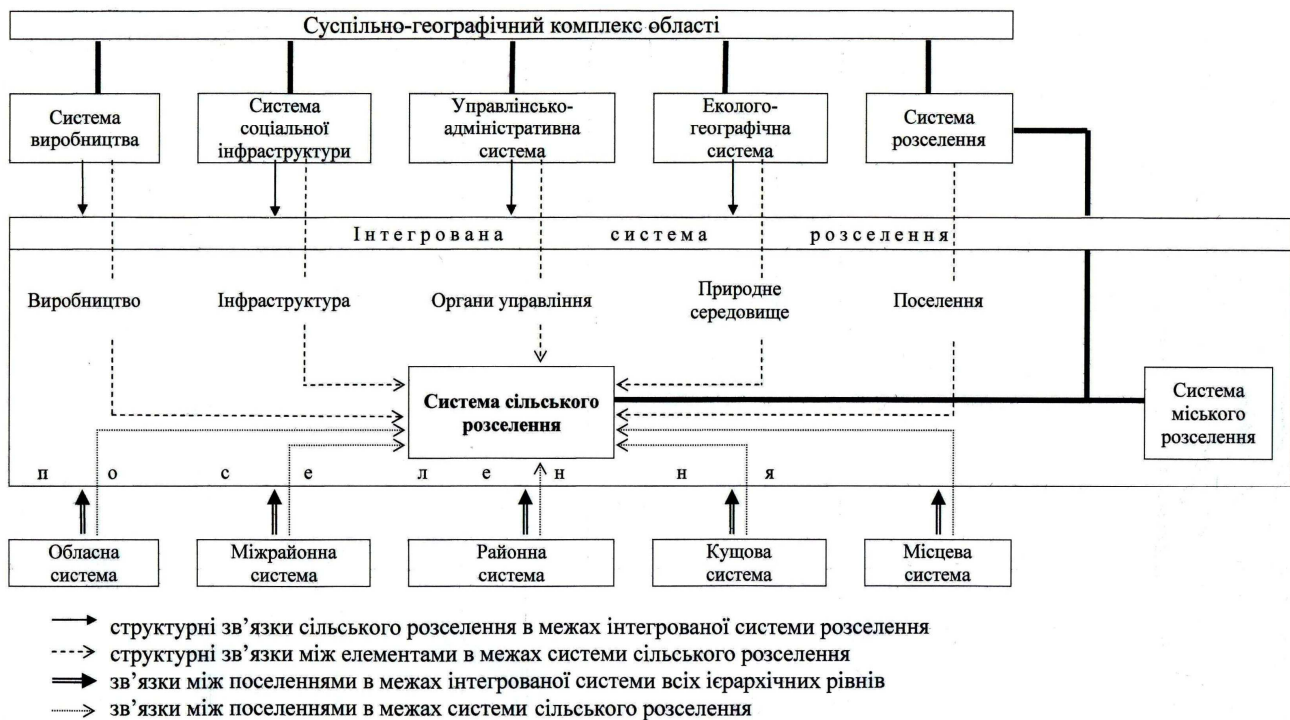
Суспільно-географічний комплекс області

Система виробництва

Система соціальної інфраструктури

Управлінсько-адміністративна система

Еколого-географічна система

Система розселення

Інтегрована система розселення

Виробництво

Інфраструктура

Органи управління

Природне середовище

Поселення

Система сільського розселення

Система міського розселення

п о с е л е н н я

Обласна система

Міжрайонна система

Районна система

Кущова система

Місцева система

структурні зв'язки сільського розселення в межах інтегрованої системи розселення

структурні зв'язки між елементами в межах системи сільського розселення

зв'язки між поселеннями в межах інтегрованої системи всіх ієрархічних рівнів

зв'язки між поселеннями в межах системи сільського розселення